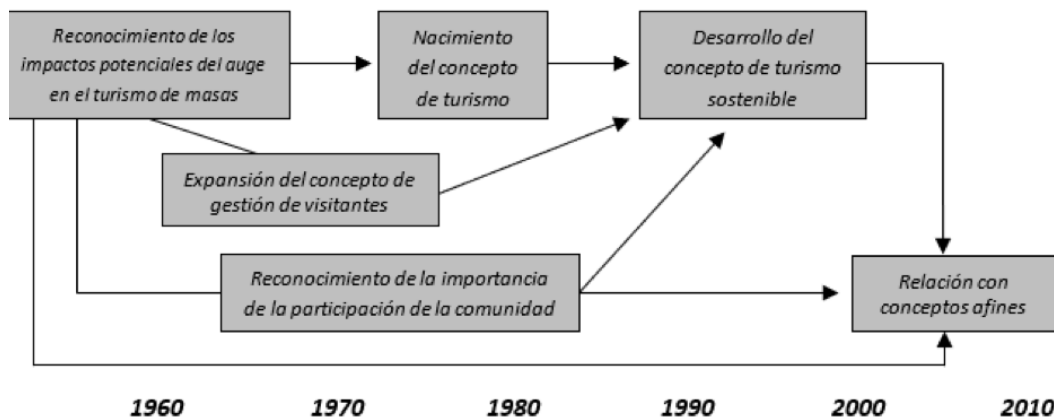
Reconocimiento de los impactos potenciales del auge en el turismo de masas

Nacimiento del concepto de turismo

Desarrollo del concepto de turismo sostenible

Expansión del concepto de gestión de visitantes

Reconocimiento de la importancia de la participación de la comunidad

Relación con conceptos afines

1960 1970 1980 1990 2000 2010